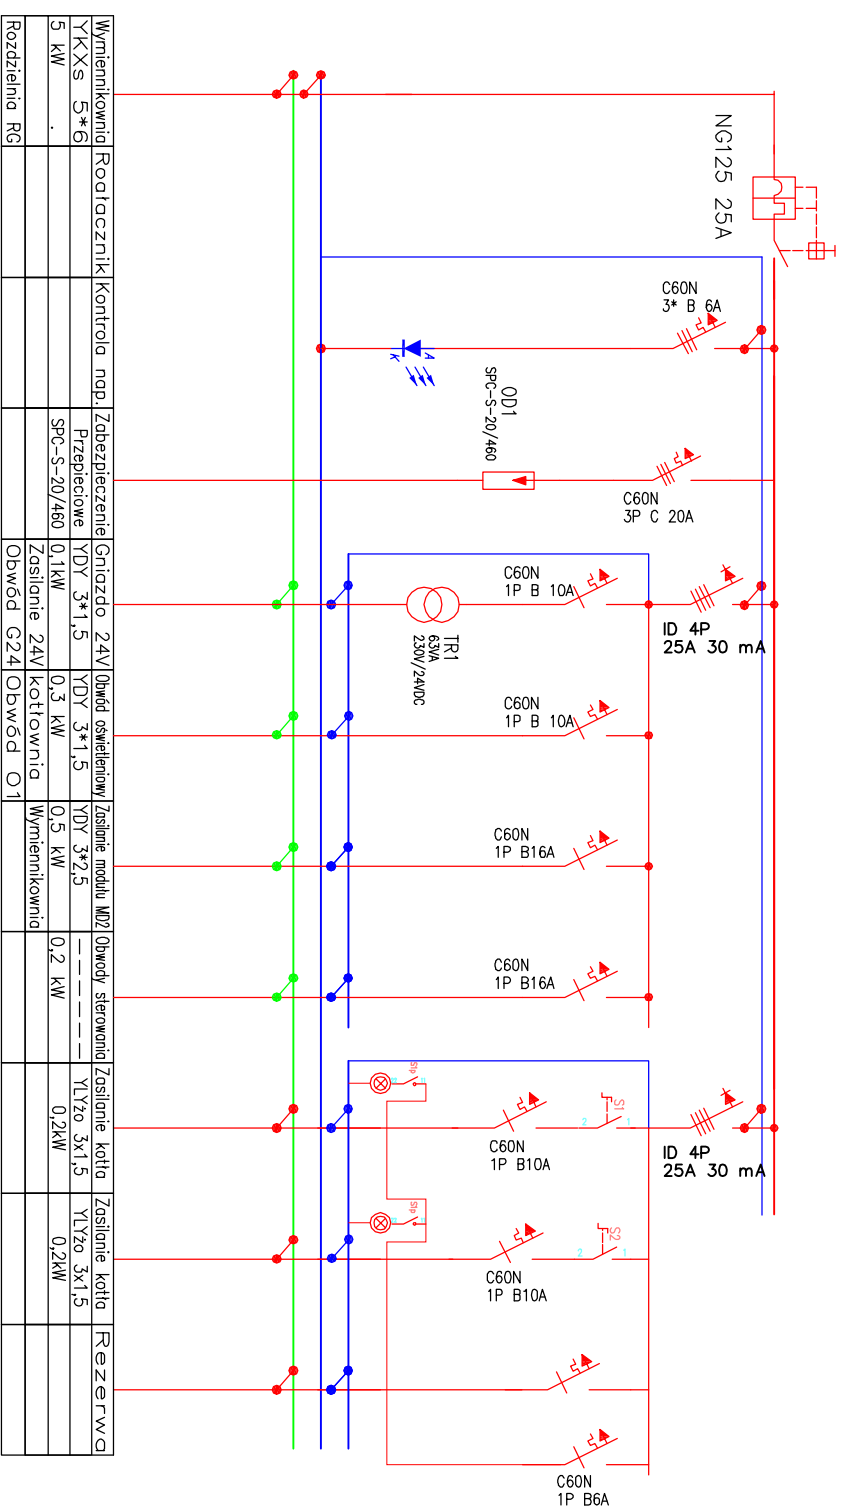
Wymiennikownia
YKXs 5*6
5 kW .
Rozdzielnia RG

Rozdzielnia RG
Roatacznik

Kontrola nap.

Zabezpieczenie
Przepieciowe
SPC-S-20/460

Gniazdo 24V
YDY 3*1,5
0,1kW
Zasilanie 24V
Obwód G24

Obwód oświetleniowy
YDY 3*1,5
0,3 kW
kotłownia
Obwód O1

Zasilanie modułu MD2
YDY 3*2,5
0,5 kW
Wymiennikownia

Obwody sterowania
- - - - - - -
0,2 kW

Zasilanie kotła
YLYżo 3x1,5
0,2kW

Zasilanie kotła
YLYżo 3x1,5
0,2kW

Rezerwa

NG125 25A

C60N
3* B 6A

OD1
SPC-S-20/460

C60N
3P C 20A

C60N
1P B 10A

TR1
63VA
230V/24VDC

ID 4P
25A 30 mA

C60N
1P B 10A

C60N
1P B16A

C60N
1P B16A

C60N
1P B10A

S1

ID 4P
25A 30 mA

C60N
1P B10A

S2

C60N
1P B6A